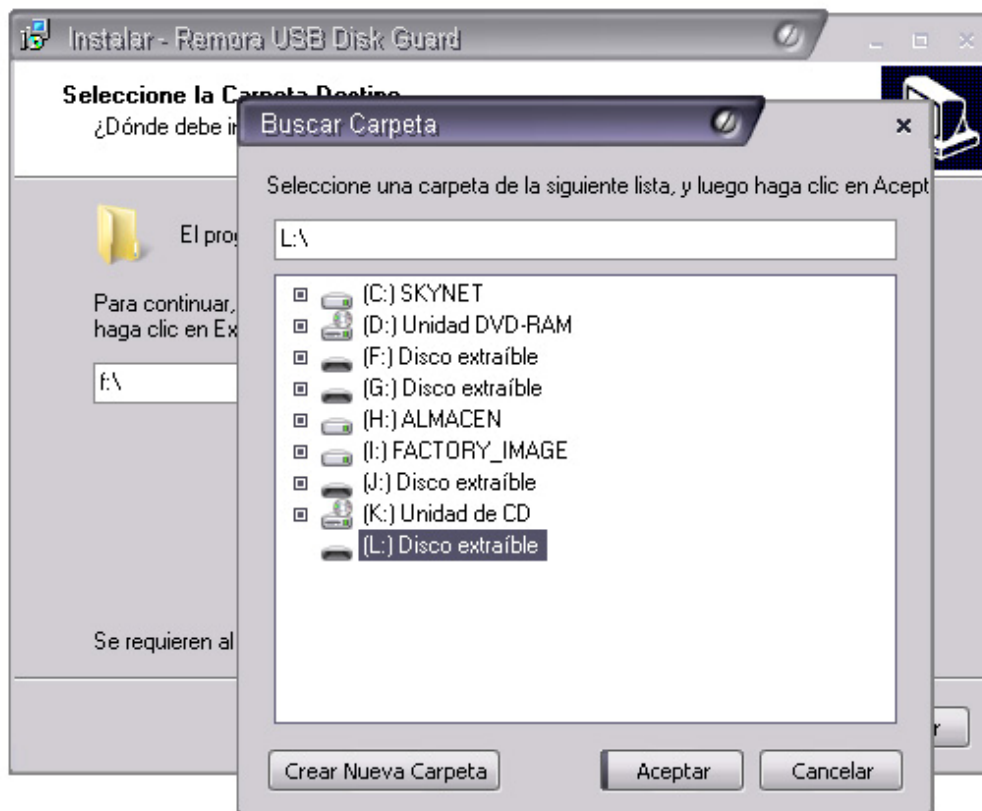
Instalar - Remora USB Disk Guard

Seleccione la Carpeta Destino
¿Dónde debe i

El prog

Para continuar,
haga clic en Ex

f:\

Se requieren al

r

Buscar Carpeta

×

Seleccione una carpeta de la siguiente lista, y luego haga clic en Acept

L:\

(C:) SKYNET
(D:) Unidad DVD-RAM
(F:) Disco extraíble
(G:) Disco extraíble
(H:) ALMACEN
(I:) FACTORY_IMAGE
(J:) Disco extraíble
(K:) Unidad de CD
(L:) Disco extraíble

Crear Nueva Carpeta
Aceptar
Cancelar